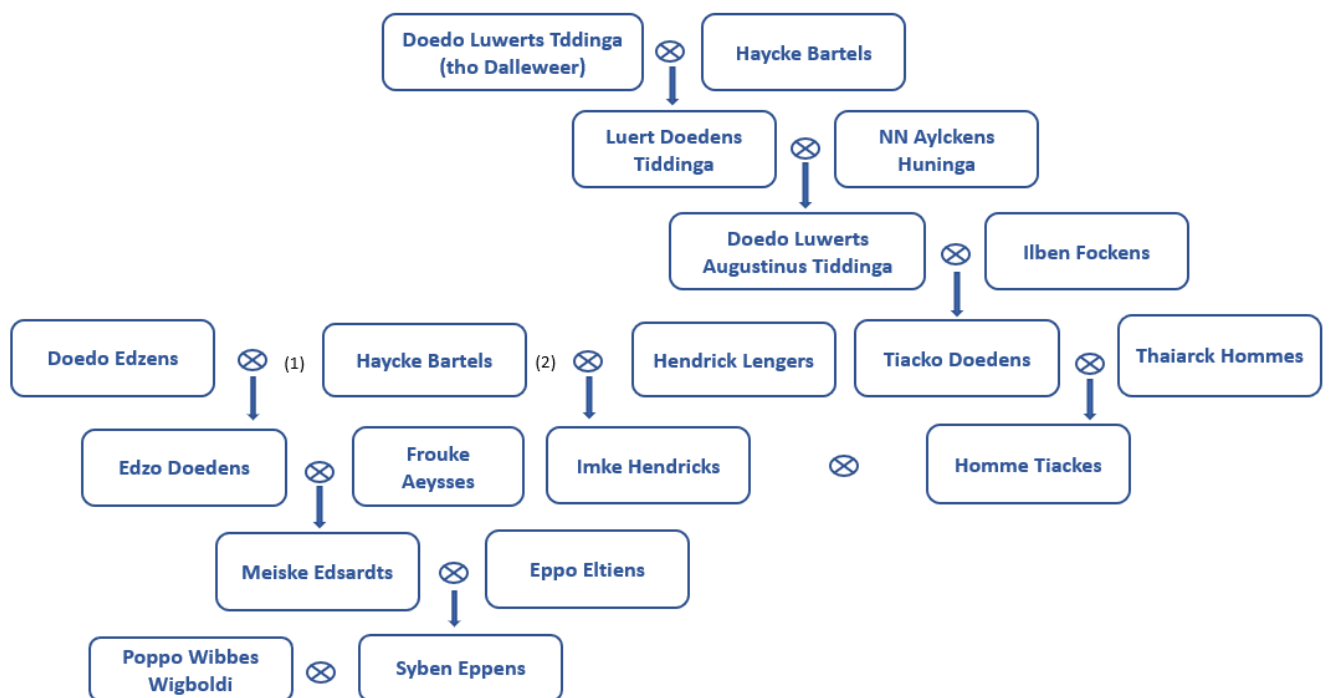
Doedo Luwerts Tddinga (tho Dalleweer) ⊗ Haycke Bartels

Luert Doedens Tiddinga ⊗ NN Aylckens Huninga

Doedo Luwerts Augustinus Tiddinga ⊗ Ilben Fockens

Doedo Edzens ⊗ (1) Haycke Bartels (2) ⊗ Hendrick Lengers

Tiacko Doedens ⊗ Thaiarck Hommes

Edzo Doedens ⊗ Frouke Aeysses

Imke Hendricks ⊗ Homme Tiackes

Meiske Edsardts ⊗ Eppo Eltiens

Poppo Wibbes Wigboldi ⊗ Syben Eppens